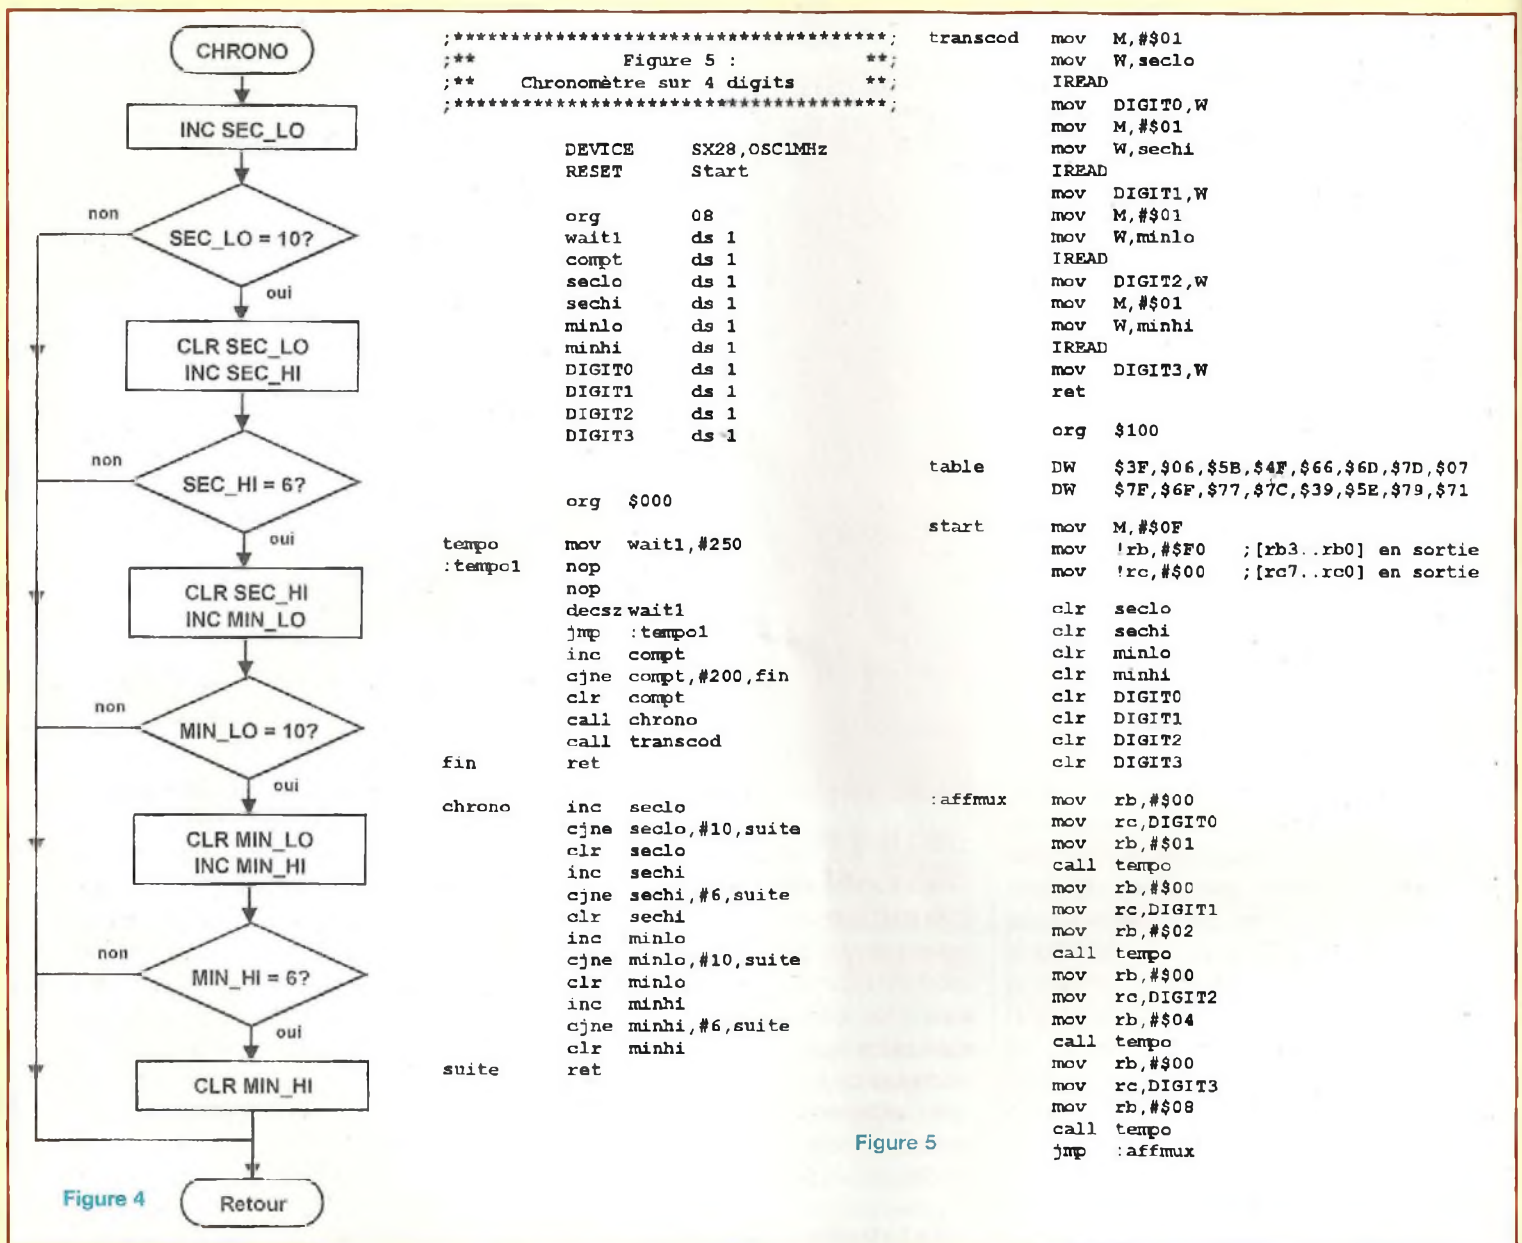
CHRONO

INC SEC_LO

non

SEC_LO = 10?

oui

CLR SEC_LO
INC SEC_HI

non

SEC_HI = 6?

oui

CLR SEC_HI
INC MIN_LO

non

MIN_LO = 10?

oui

CLR MIN_LO
INC MIN_HI

non

MIN_HI = 6?

oui

CLR MIN_HI

Figure 4

Retour

;****************************************;
;**            Figure 5 :              **;
;**      Chronomètre sur 4 digits      **;
;****************************************;

DEVICE SX28,OSC1MHz
RESET Start

org 08
wait1 ds 1
compt ds 1
seclo ds 1
sechi ds 1
minlo ds 1
minhi ds 1
DIGIT0 ds 1
DIGIT1 ds 1
DIGIT2 ds 1
DIGIT3 ds 1

org $000

tempo mov wait1,#250
:tempo1 nop
nop
decsz wait1
jmp :tempo1
inc compt
cjne compt,#200,fin
clr compt
call chrono
call transcod
fin ret

chrono inc seclo
cjne seclo,#10,suite
clr seclo
inc sechi
cjne sechi,#6,suite
clr sechi
inc minlo
cjne minlo,#10,suite
clr minlo
inc minhi
cjne minhi,#6,suite
clr minhi
suite ret

transcod mov M,#$01
mov W,seclo
IREAD
mov DIGIT0,W
mov M,#$01
mov W,sechi
IREAD
mov DIGIT1,W
mov M,#$01
mov W,minlo
IREAD
mov DIGIT2,W
mov M,#$01
mov W,minhi
IREAD
mov DIGIT3,W
ret

org $100

table DW $3F,$06,$5B,$4F,$66,$6D,$7D,$07
DW $7F,$6F,$77,$7C,$39,$5E,$79,$71

start mov M,#$0F
mov !rb,#$F0 ;[rb3..rb0] en sortie
mov !rc,#$00 ;[rc7..rc0] en sortie

clr seclo
clr sechi
clr minlo
clr minhi
clr DIGIT0
clr DIGIT1
clr DIGIT2
clr DIGIT3

:affmux mov rb,#$00
mov rc,DIGIT0
mov rb,#$01
call tempo
mov rb,#$00
mov rc,DIGIT1
mov rb,#$02
call tempo
mov rb,#$00
mov rc,DIGIT2
mov rb,#$04
call tempo
mov rb,#$00
mov rc,DIGIT3
mov rb,#$08
call tempo
jmp :affmux

Figure 5